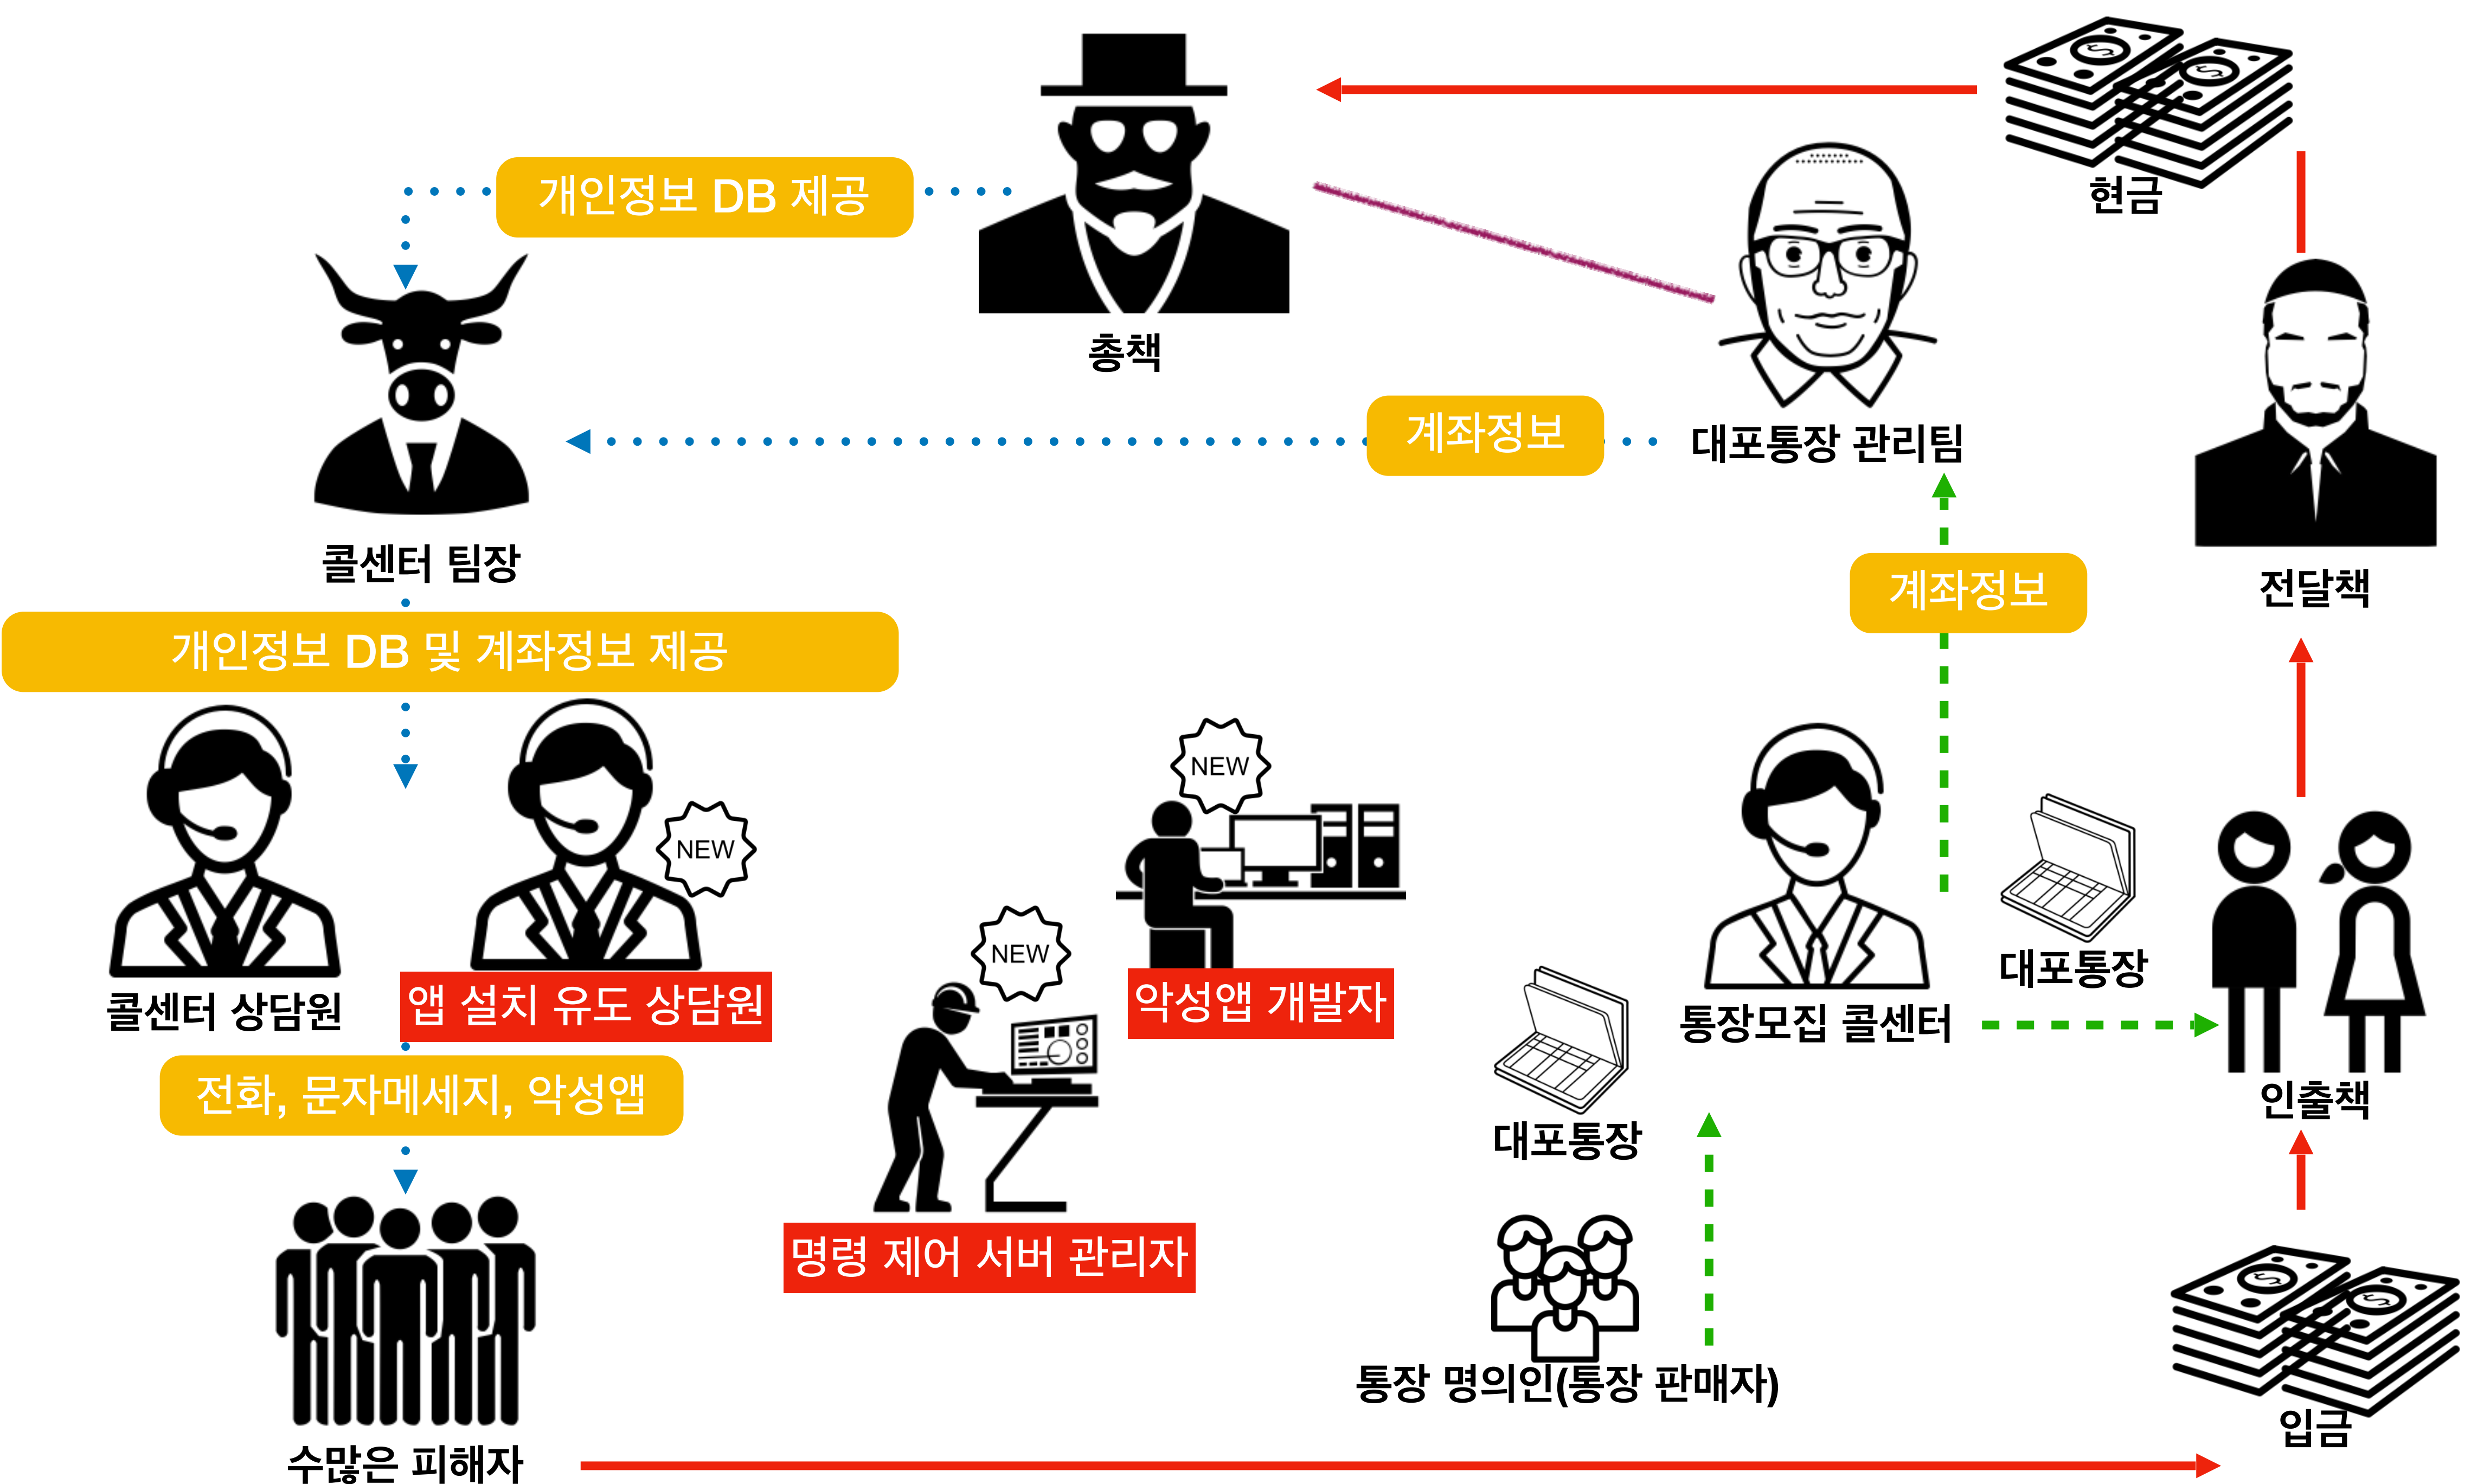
개인정보 DB 제공

총책

현금

대포통장 관리팀

계좌정보

전달책

콜센터 팀장

개인정보 DB 및 계좌정보 제공

계좌정보

NEW

NEW

NEW

NEW

콜센터 상담원

앱 설치 유도 상담원

악성앱 개발자

대포통장

통장모집 콜센터

전화, 문자메세지, 악성앱

대포통장

인출책

명령 제어 서버 관리자

통장 명의인(통장 판매자)

수많은 피해자

입금